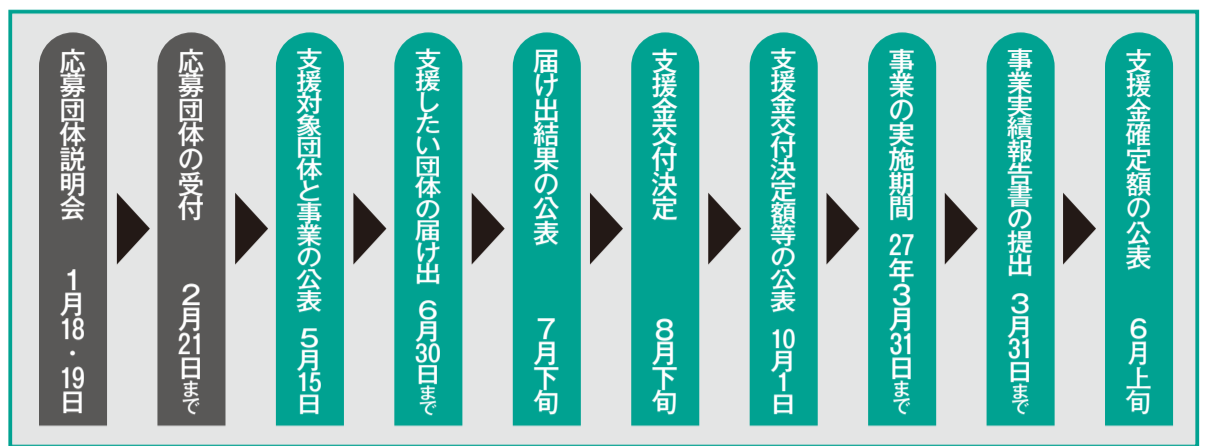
応募団体説明会 1月18・19日

応募団体の受付 2月21日まで

支援対象団体と事業の公表 5月15日

支援したい団体の届け出 6月30日まで

届け出結果の公表 7月下旬

支援金交付決定 8月下旬

支援金交付決定額等の公表 10月1日

事業の実施期間 27年3月31日まで

事業実績報告書の提出 3月31日まで

支援金確定額の公表 6月上旬